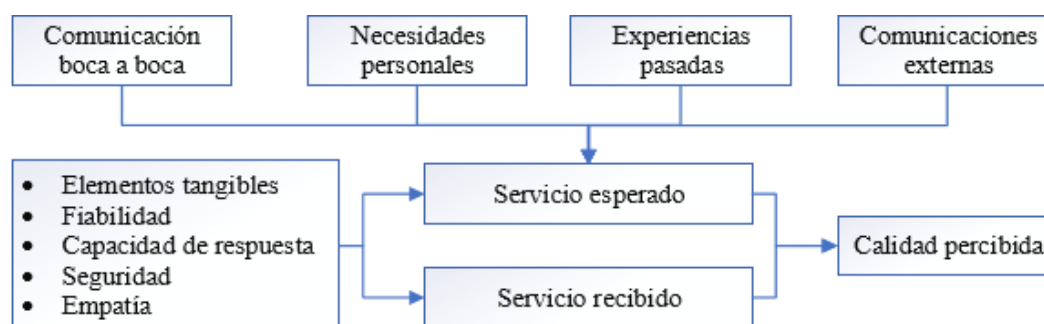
Comunicación boca a boca

Necesidades personales

Experiencias pasadas

Comunicaciones externas

- Elementos tangibles
- Fiabilidad
- Capacidad de respuesta
- Seguridad
- Empatía

Servicio esperado

Servicio recibido

Calidad percibida